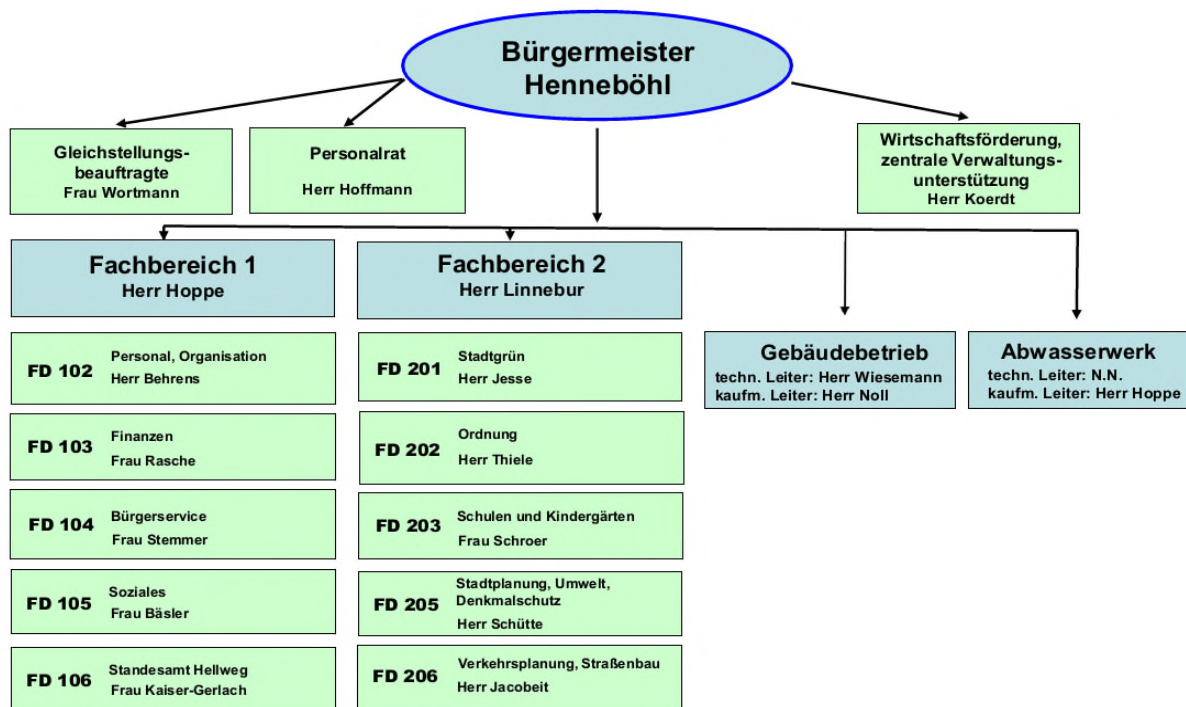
Bürgermeister
Henneböhl

Gleichstellungsbeauftragte
Frau Wortmann

Personalrat
Herr Hoffmann

Wirtschaftsförderung, zentrale Verwaltungsunterstützung
Herr Koerdt

Fachbereich 1
Herr Hoppe

FD 102 Personal, Organisation
Herr Behrens

FD 103 Finanzen
Frau Rasche

FD 104 Bürgerservice
Frau Stemmer

FD 105 Soziales
Frau Bäsler

FD 106 Standesamt Hellweg
Frau Kaiser-Gerlach

Fachbereich 2
Herr Linnebur

FD 201 Stadtgrün
Herr Jesse

FD 202 Ordnung
Herr Thiele

FD 203 Schulen und Kindergärten
Frau Schroer

FD 205 Stadtplanung, Umwelt, Denkmalschutz
Herr Schütte

FD 206 Verkehrsplanung, Straßenbau
Herr Jacobeit

Gebäudebetrieb
techn. Leiter: Herr Wiesemann
kaufm. Leiter: Herr Noll

Abwasserwerk
techn. Leiter: N.N.
kaufm. Leiter: Herr Hoppe